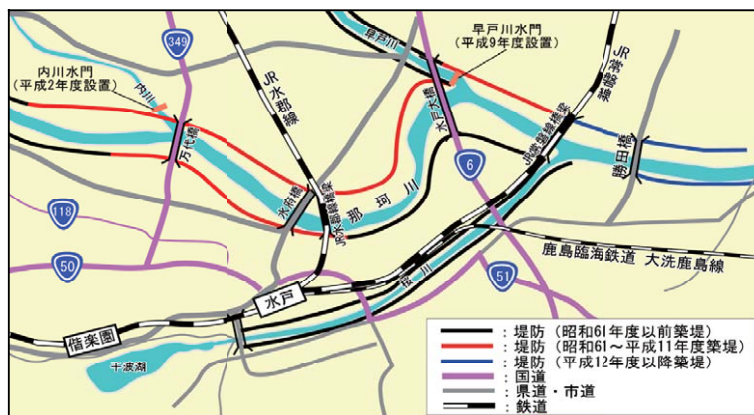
349

内川水門
（平成2年度設置）

内川

JR水郡線

万代橋

早戸川水門
（平成9年度設置）

早戸川

水戸大橋

JR常磐線

JR常磐線鉄橋

勝田橋

6

118

水府橋

JR水郡線鉄橋

那珂川

鹿島臨海鉄道 大洗鹿島線

50

51

桜川

水戸

偕楽園

千波湖

：堤防（昭和61年度以前築堤）
：堤防（昭和61～平成11年度築堤）
：堤防（平成12年度以降築堤）
：国道
：県道・市道
：鉄道